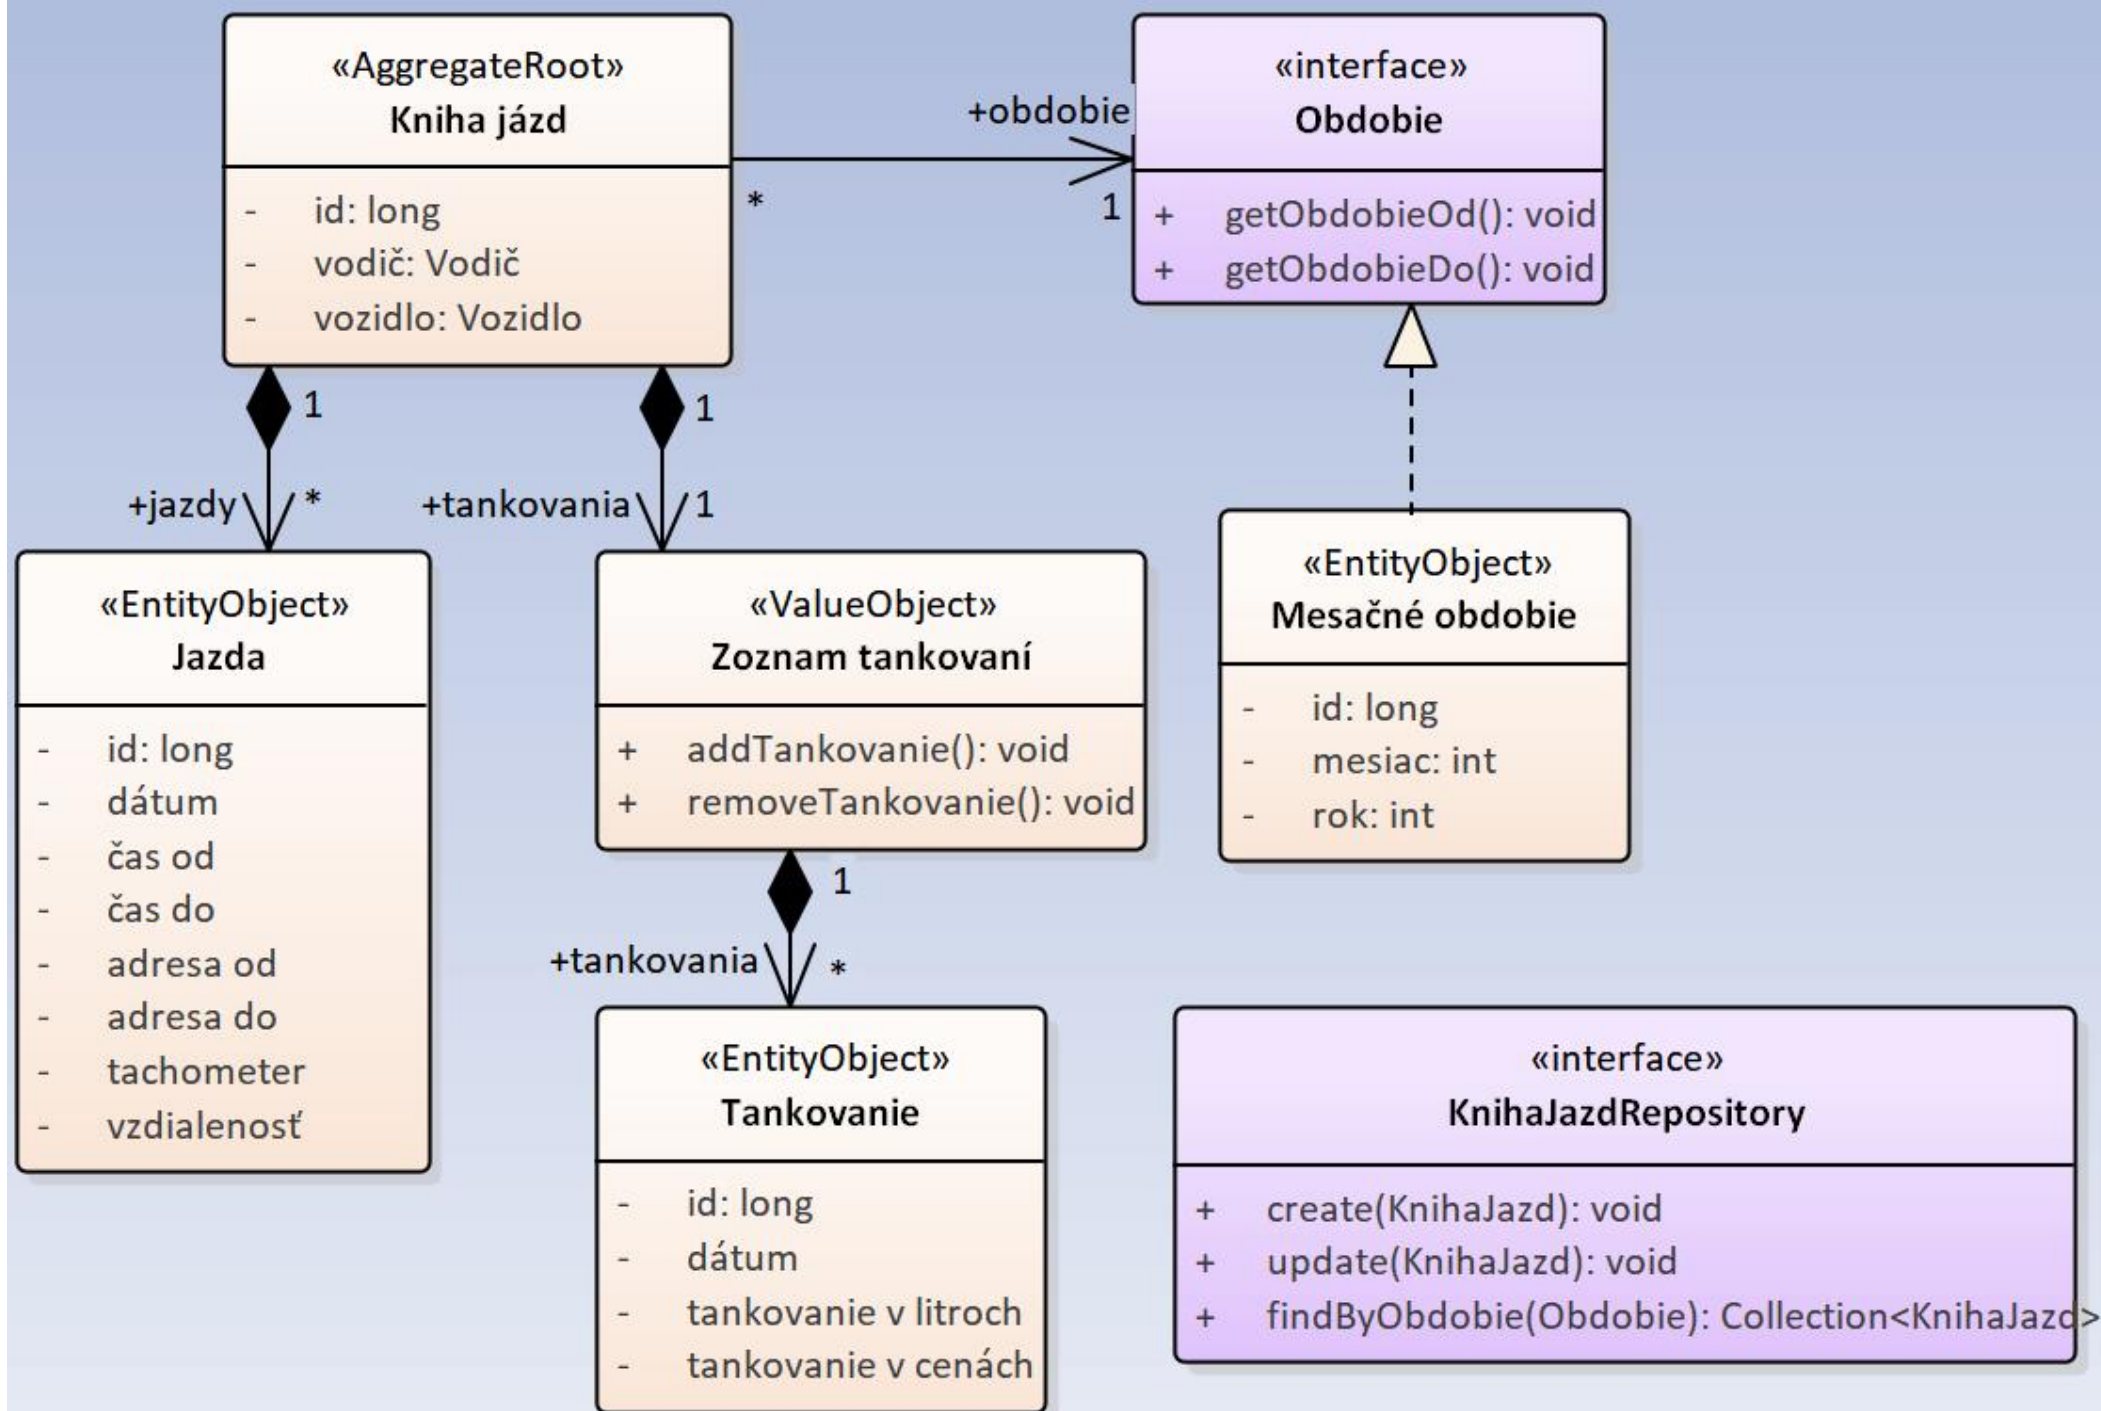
«AggregateRoot»
Kniha jázd

- id: long
- vodič: Vodič
- vozidlo: Vozidlo

+obdobie
*
1

«interface»
Obdobie

+ getObdobieOd(): void
+ getObdobieDo(): void

1
+jazdy
*

1
+tankovania
1

«EntityObject»
Jazda

- id: long
- dátum
- čas od
- čas do
- adresa od
- adresa do
- tachometer
- vzdialenosť

«ValueObject»
Zoznam tankovaní

+ addTankovanie(): void
+ removeTankovanie(): void

«EntityObject»
Mesačné obdobie

- id: long
- mesiac: int
- rok: int

1
+tankovania
*

«EntityObject»
Tankovanie

- id: long
- dátum
- tankovanie v litroch
- tankovanie v cenách

«interface»
KnihaJazdRepository

+ create(KnihaJazd): void
+ update(KnihaJazd): void
+ findByObdobie(Obdobie): Collection<KnihaJazd>